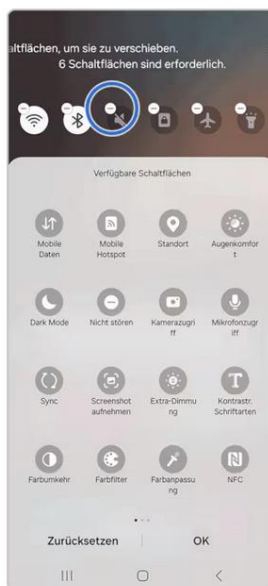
ltflächen, um sie zu verschieben.
6 Schaltflächen sind erforderlich.

Verfügbare Schaltflächen

Mobile Daten
Mobile Hotspot
Standort
Augenkomfort

Dark Mode
Nicht stören
Kamerazugriff
Mikrofonzugriff

Sync
Screenshot aufnehmen
Extra-Dimmung
Kontrastr. Schriftarten

Farbumkehr
Farbfilter
Farbanpassung
NFC

Zurücksetzen
OK